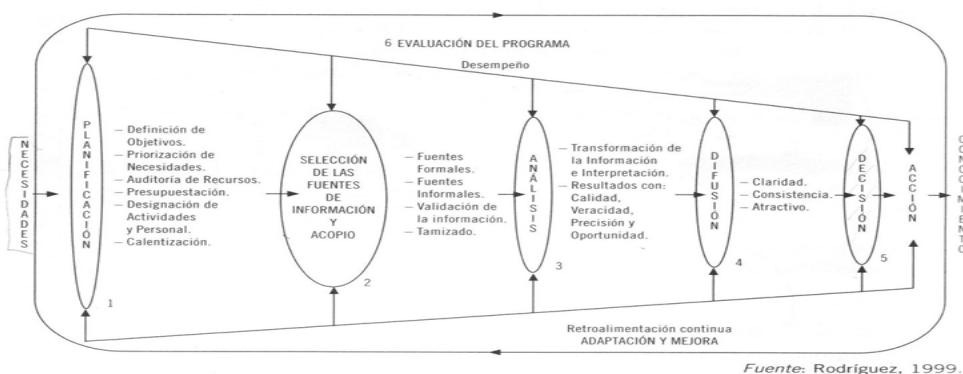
6 EVALUACIÓN DEL PROGRAMA

Desempeño

NECESIDADES

PLANIFICACIÓN

1

– Definición de Objetivos.
– Priorización de Necesidades.
– Auditoría de Recursos.
– Presupuestación.
– Designación de Actividades y Personal.
– Calentización.

SELECCIÓN DE LAS FUENTES DE INFORMACIÓN Y ACOPIO

2

– Fuentes Formales.
– Fuentes Informales.
– Validación de la información.
– Tamizado.

ANÁLISIS

3

– Transformación de la Información e Interpretación.
– Resultados con: Calidad, Veracidad, Precisión y Oportunidad.

DIFUSIÓN

4

– Claridad.
– Consistencia.
– Atractivo.

DECISIÓN

5

ACCIÓN

CONOCIMIENTO

Retroalimentación continua
ADAPTACIÓN Y MEJORA

Fuente: Rodríguez, 1999.